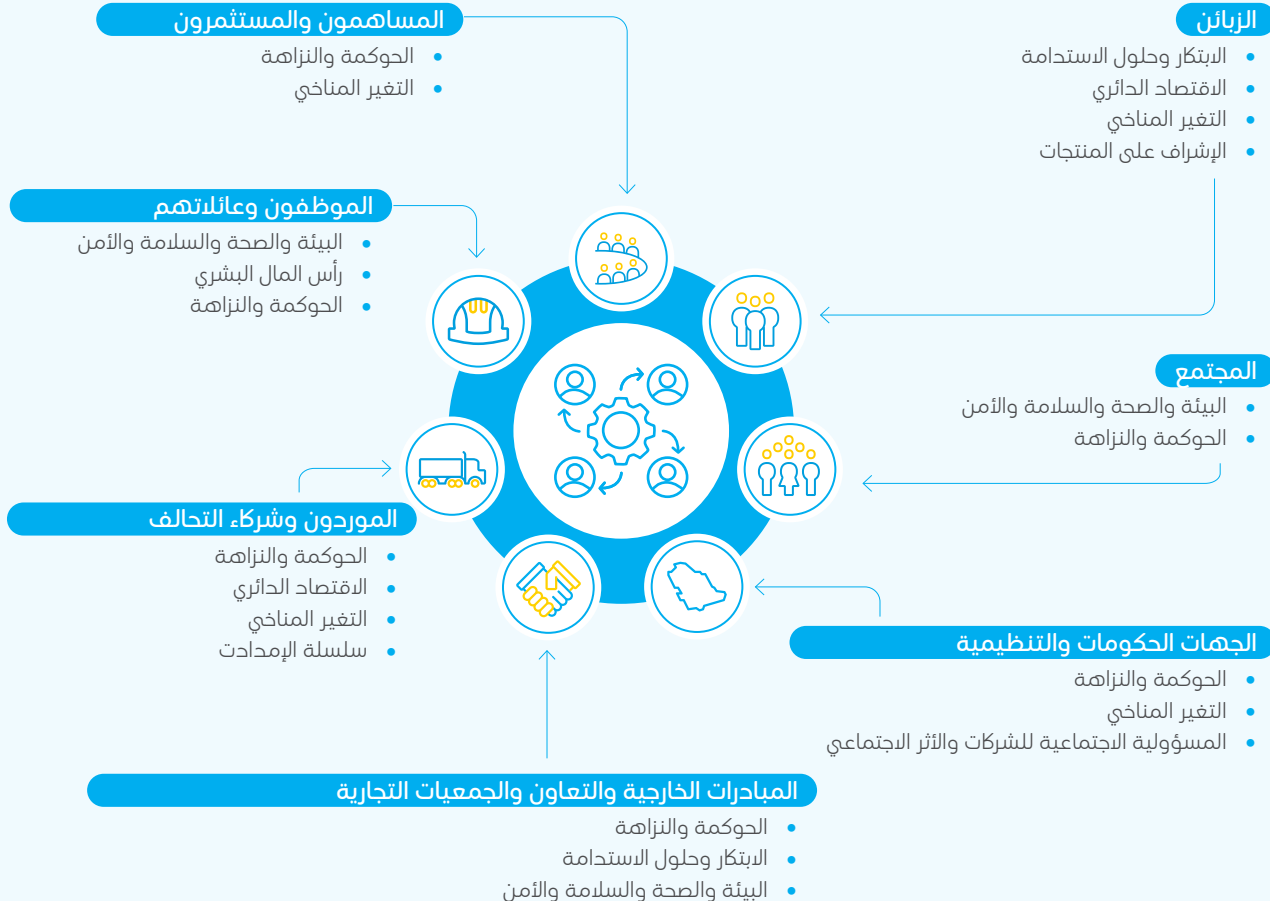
المساهمون والمستثمرون
• الحوكمة والنزاهة
• التغير المناخي

الزبائن
• الابتكار وحلول الاستدامة
• الاقتصاد الدائري
• التغير المناخي
• الإشراف على المنتجات

الموظفون وعائلاتهم
• البيئة والصحة والسلامة والأمن
• رأس المال البشري
• الحوكمة والنزاهة

المجتمع
• البيئة والصحة والسلامة والأمن
• الحوكمة والنزاهة

الموردون وشركاء التحالف
• الحوكمة والنزاهة
• الاقتصاد الدائري
• التغير المناخي
• سلسلة الإمدادات

الجهات الحكومات والتنظيمية
• الحوكمة والنزاهة
• التغير المناخي
• المسؤولية الاجتماعية للشركات والأثر الاجتماعي

المبادرات الخارجية والتعاون والجمعيات التجارية
• الحوكمة والنزاهة
• الابتكار وحلول الاستدامة
• البيئة والصحة والسلامة والأمن